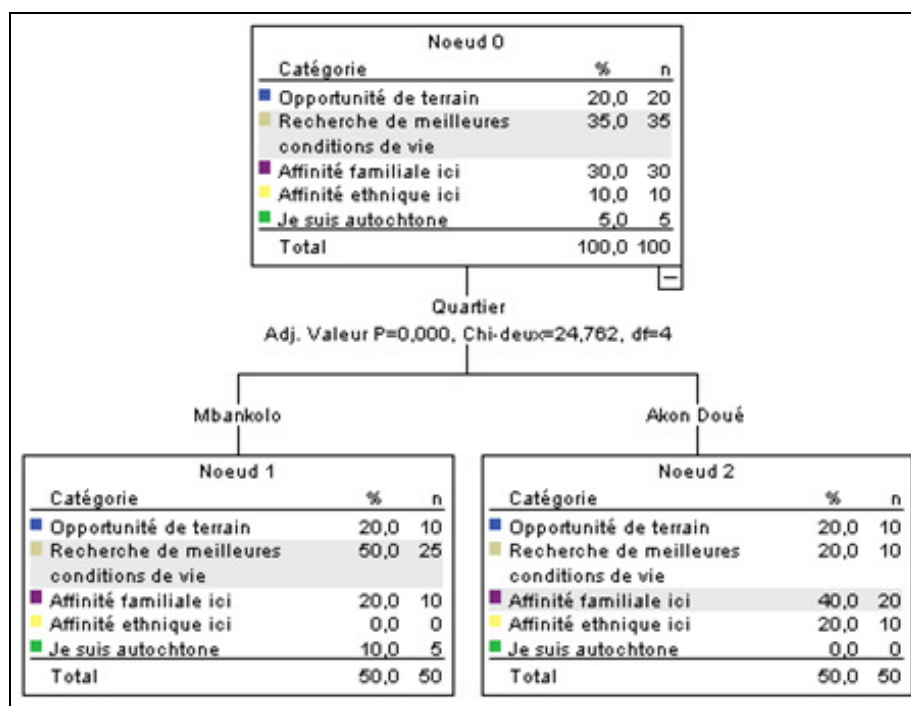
Noeud 0

| Catégorie | % | n |
|---|---|---|
| Opportunité de terrain | 20,0 | 20 |
| Recherche de meilleures conditions de vie | 35,0 | 35 |
| Affinité familiale ici | 30,0 | 30 |
| Affinité ethnique ici | 10,0 | 10 |
| Je suis autochtone | 5,0 | 5 |
| Total | 100,0 | 100 |

Quartier
Adj. Valeur P=0,000, Chi-deux=24,762, df=4

Mbankolo

Akon Doué

Noeud 1

| Catégorie | % | n |
|---|---|---|
| Opportunité de terrain | 20,0 | 10 |
| Recherche de meilleures conditions de vie | 50,0 | 25 |
| Affinité familiale ici | 20,0 | 10 |
| Affinité ethnique ici | 0,0 | 0 |
| Je suis autochtone | 10,0 | 5 |
| Total | 50,0 | 50 |

Noeud 2

| Catégorie | % | n |
|---|---|---|
| Opportunité de terrain | 20,0 | 10 |
| Recherche de meilleures conditions de vie | 20,0 | 10 |
| Affinité familiale ici | 40,0 | 20 |
| Affinité ethnique ici | 20,0 | 10 |
| Je suis autochtone | 0,0 | 0 |
| Total | 50,0 | 50 |